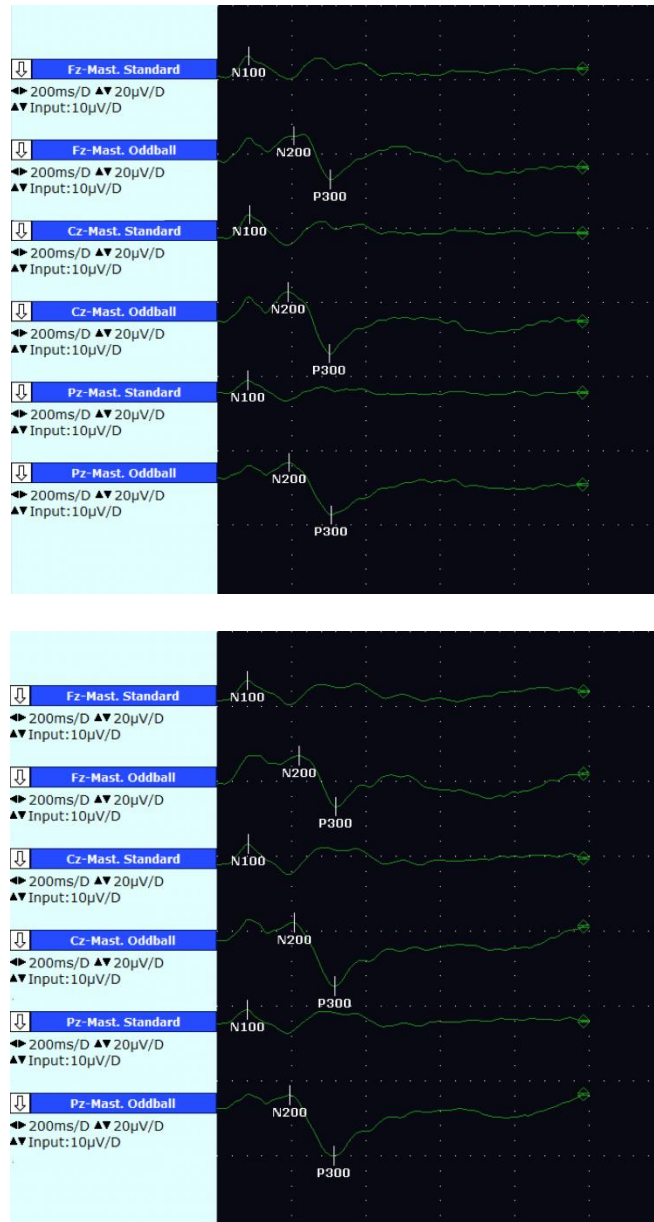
⇩ Fz-Mast. Standard
◂▸ 200ms/D ▴▾ 20μV/D
▴▾ Input:10μV/D

N100

⇩ Fz-Mast. Oddball
◂▸ 200ms/D ▴▾ 20μV/D
▴▾ Input:10μV/D

N200
P300

⇩ Cz-Mast. Standard
◂▸ 200ms/D ▴▾ 20μV/D
▴▾ Input:10μV/D

N100

⇩ Cz-Mast. Oddball
◂▸ 200ms/D ▴▾ 20μV/D
▴▾ Input:10μV/D

N200
P300

⇩ Pz-Mast. Standard
◂▸ 200ms/D ▴▾ 20μV/D
▴▾ Input:10μV/D

N100

⇩ Pz-Mast. Oddball
◂▸ 200ms/D ▴▾ 20μV/D
▴▾ Input:10μV/D

N200
P300

⇩ Fz-Mast. Standard
◂▸ 200ms/D ▴▾ 20μV/D
▴▾ Input:10μV/D

N100

⇩ Fz-Mast. Oddball
◂▸ 200ms/D ▴▾ 20μV/D
▴▾ Input:10μV/D

N200
P300

⇩ Cz-Mast. Standard
◂▸ 200ms/D ▴▾ 20μV/D
▴▾ Input:10μV/D

N100

⇩ Cz-Mast. Oddball
◂▸ 200ms/D ▴▾ 20μV/D
▴▾ Input:10μV/D

N200
P300

⇩ Pz-Mast. Standard
◂▸ 200ms/D ▴▾ 20μV/D
▴▾ Input:10μV/D

N100

⇩ Pz-Mast. Oddball
◂▸ 200ms/D ▴▾ 20μV/D
▴▾ Input:10μV/D

N200
P300